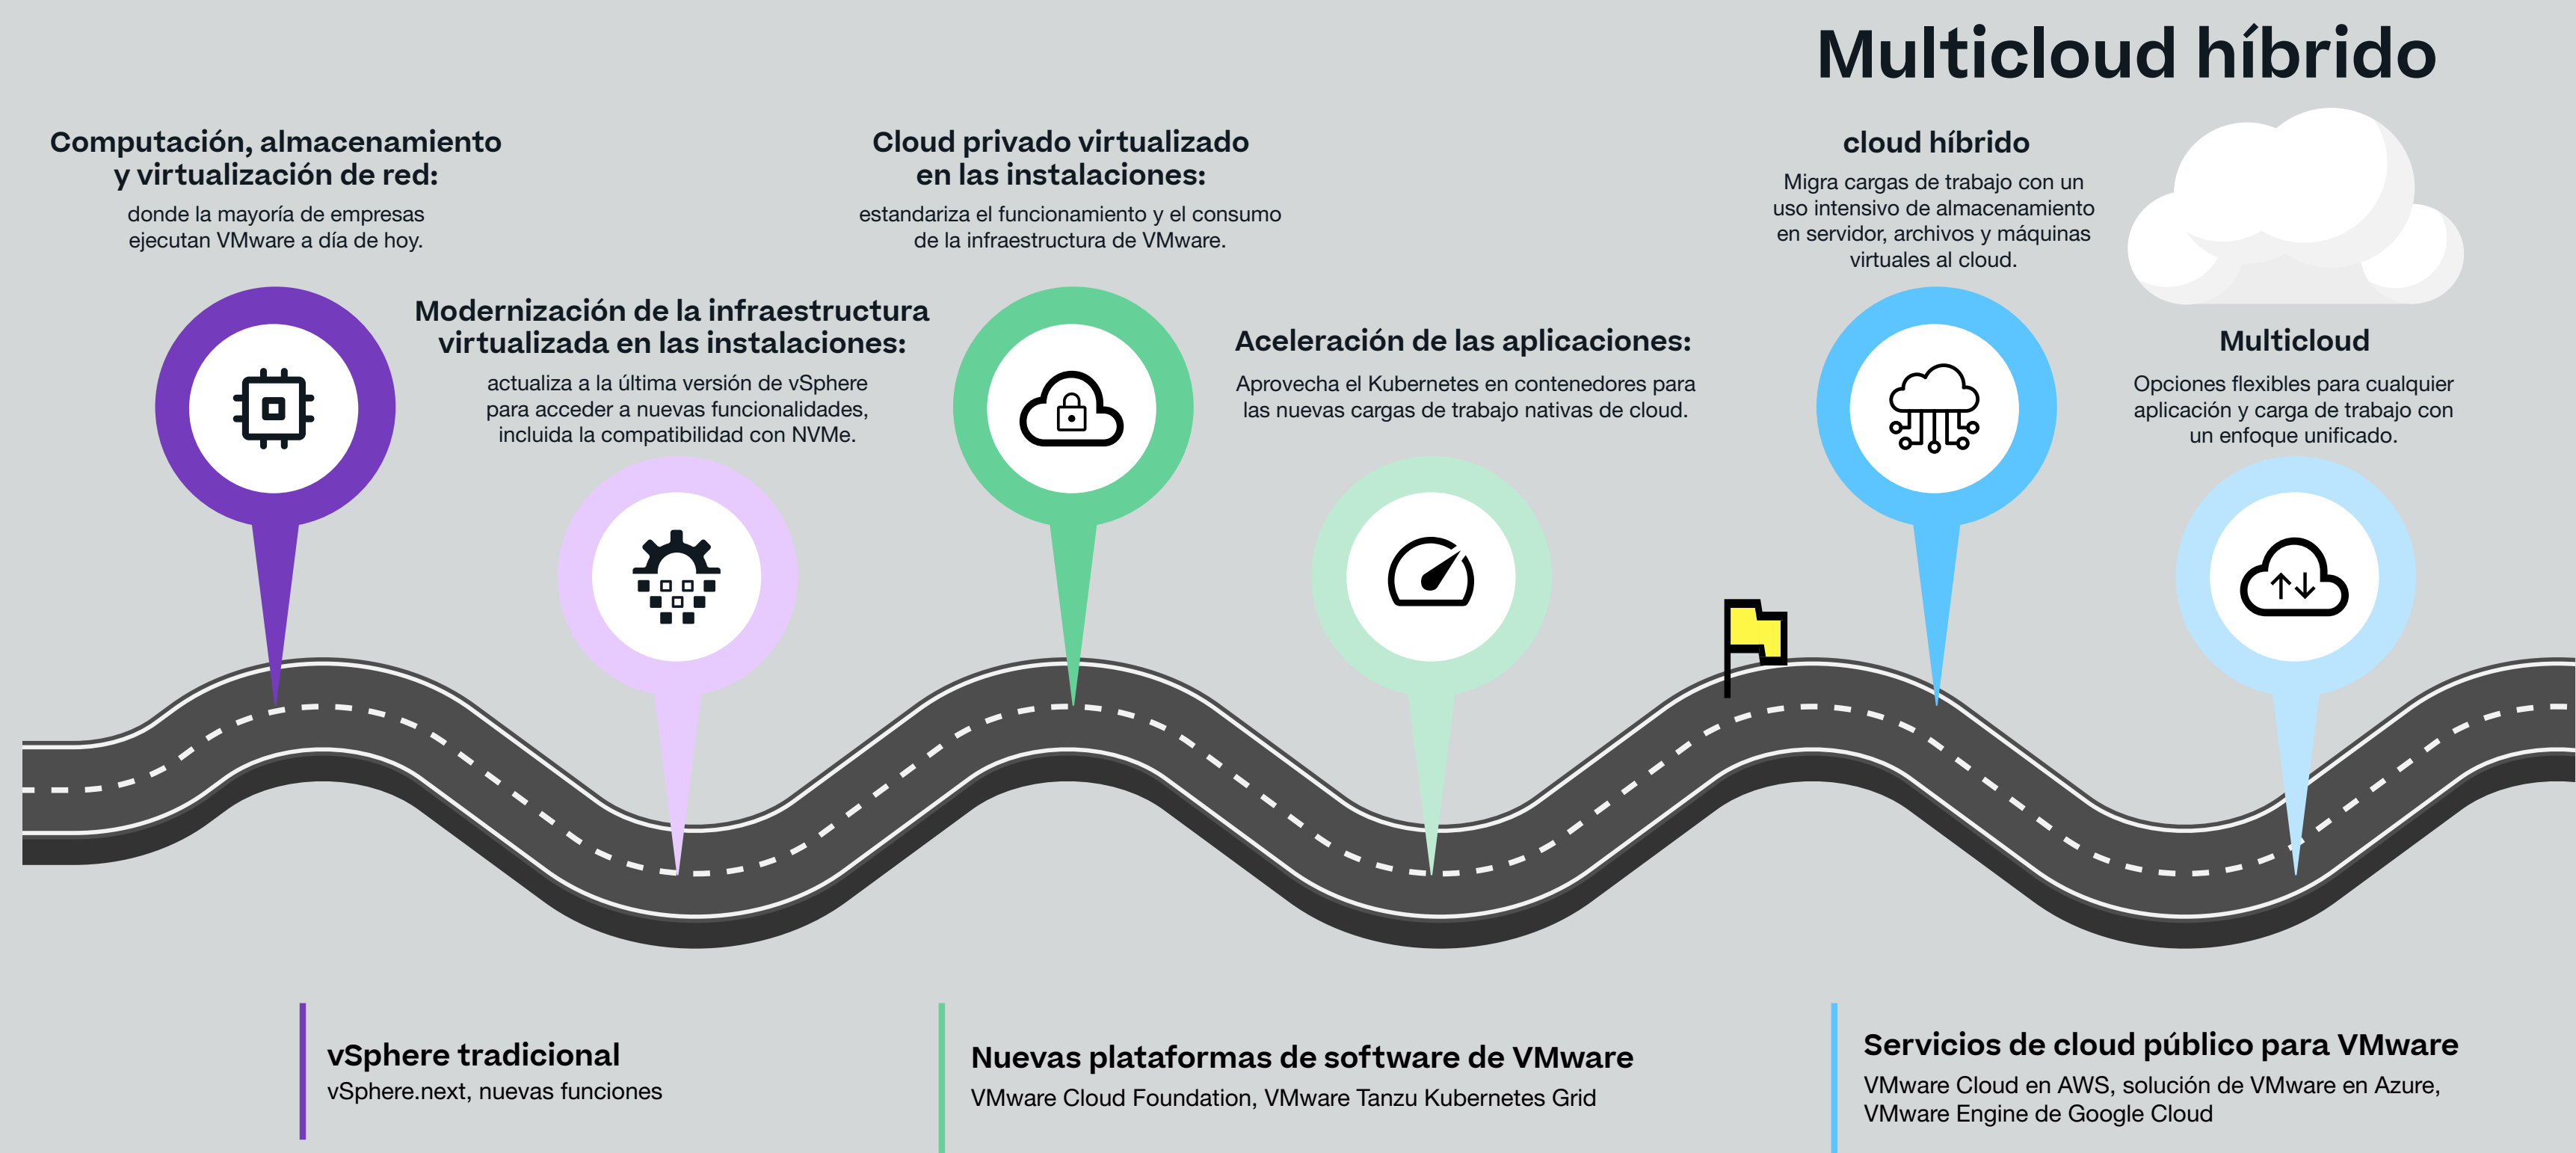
Multicloud híbrido

Computación, almacenamiento y virtualización de red:
donde la mayoría de empresas ejecutan VMware a día de hoy.

Modernización de la infraestructura virtualizada en las instalaciones:
actualiza a la última versión de vSphere para acceder a nuevas funcionalidades, incluida la compatibilidad con NVMe.

Cloud privado virtualizado en las instalaciones:
estandariza el funcionamiento y el consumo de la infraestructura de VMware.

Aceleración de las aplicaciones:
Aprovecha el Kubernetes en contenedores para las nuevas cargas de trabajo nativas de cloud.

cloud híbrido
Migra cargas de trabajo con un uso intensivo de almacenamiento en servidor, archivos y máquinas virtuales al cloud.

Multicloud
Opciones flexibles para cualquier aplicación y carga de trabajo con un enfoque unificado.

vSphere tradicional
vSphere.next, nuevas funciones

Nuevas plataformas de software de VMware
VMware Cloud Foundation, VMware Tanzu Kubernetes Grid

Servicios de cloud público para VMware
VMware Cloud en AWS, solución de VMware en Azure, VMware Engine de Google Cloud